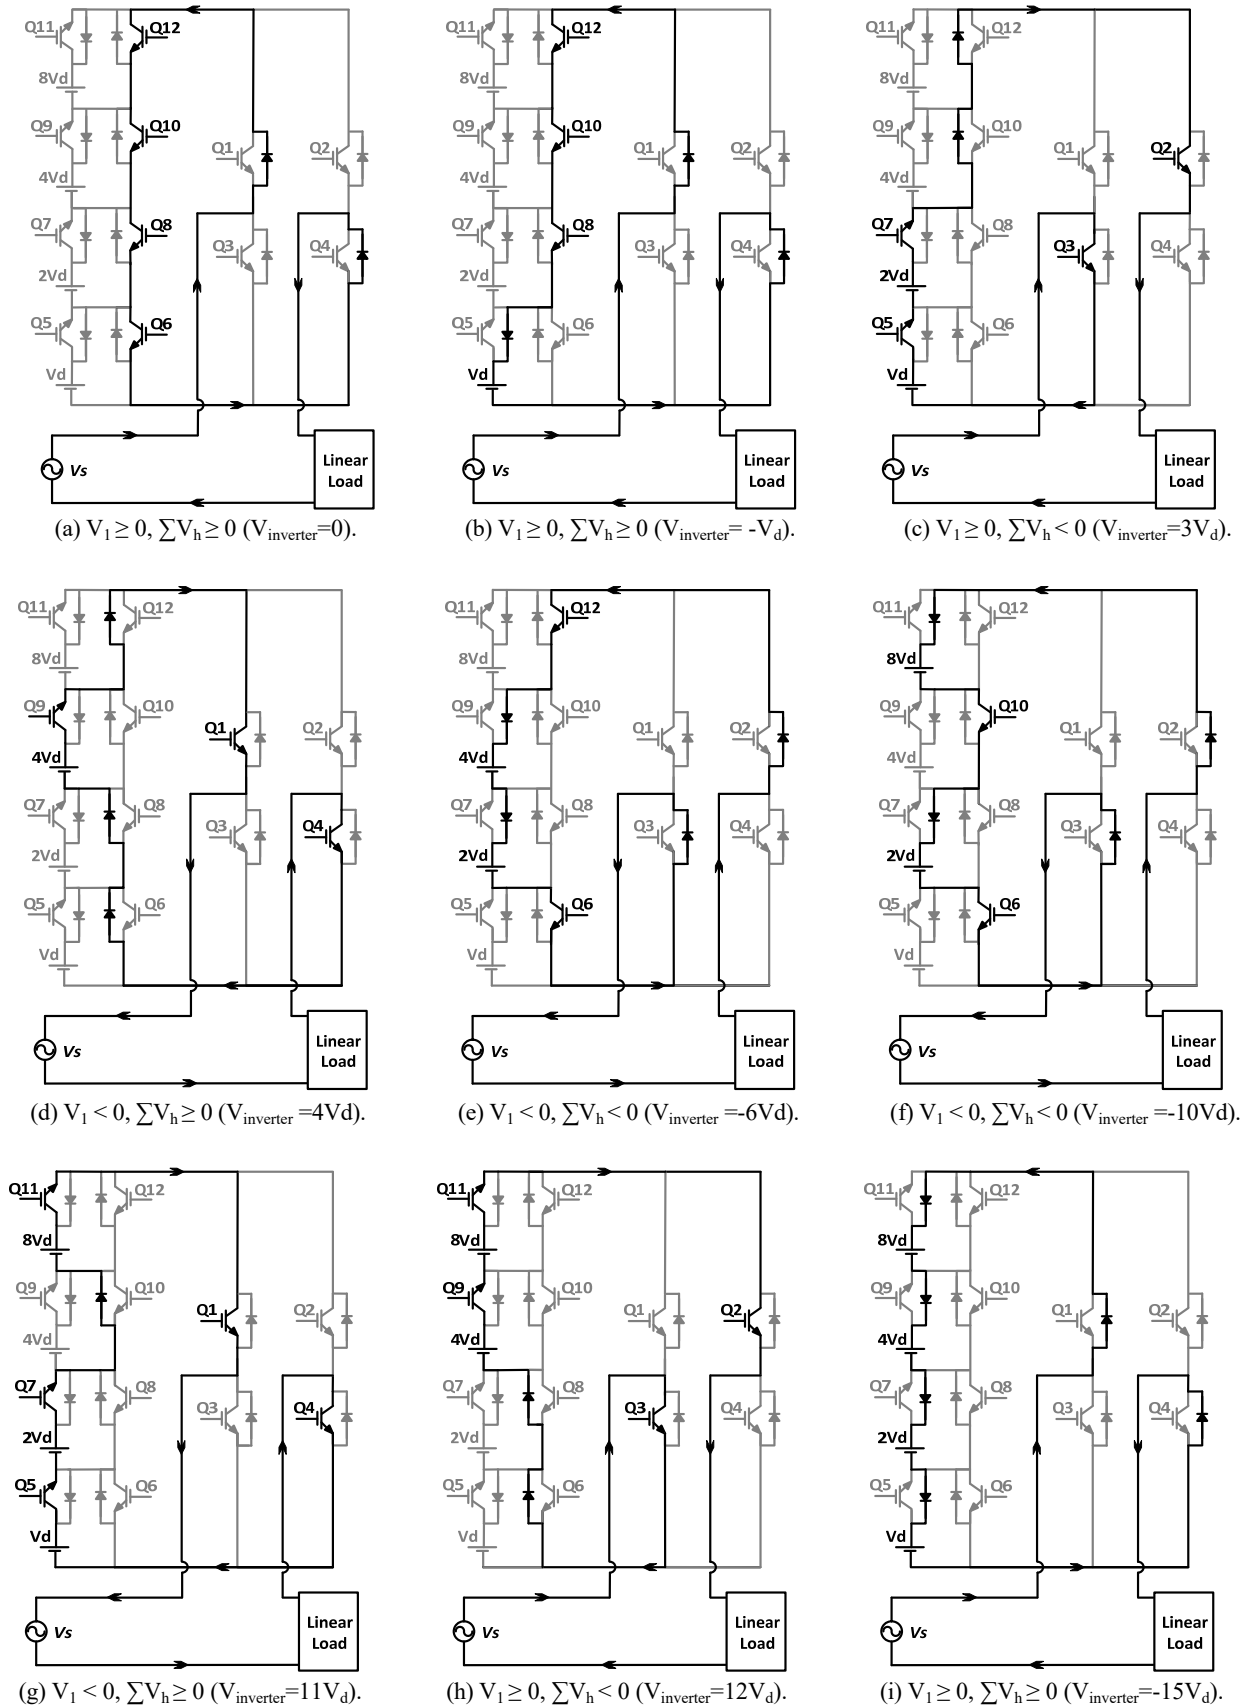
Q11 Q12 8Vd Q9 Q10 4Vd Q7 Q8 2Vd Q5 Q6 Vd Q1 Q2 Q3 Q4 Vs Linear Load

(a) $V_1 \geq 0$, $\sum V_h \geq 0$ ($V_{inverter}$=0).

Q11 Q12 8Vd Q9 Q10 4Vd Q7 Q8 2Vd Q5 Q6 Vd Q1 Q2 Q3 Q4 Vs Linear Load

(b) $V_1 \geq 0$, $\sum V_h \geq 0$ ($V_{inverter}$= -$V_d$).

Q11 Q12 8Vd Q9 Q10 4Vd Q7 Q8 2Vd Q5 Q6 Vd Q1 Q2 Q3 Q4 Vs Linear Load

(c) $V_1 \geq 0$, $\sum V_h < 0$ ($V_{inverter}$=3$V_d$).

Q11 Q12 8Vd Q9 Q10 4Vd Q7 Q8 2Vd Q5 Q6 Vd Q1 Q2 Q3 Q4 Vs Linear Load

(d) $V_1 < 0$, $\sum V_h \geq 0$ ($V_{inverter}$ =4Vd).

Q11 Q12 8Vd Q9 Q10 4Vd Q7 Q8 2Vd Q5 Q6 Vd Q1 Q2 Q3 Q4 Vs Linear Load

(e) $V_1 < 0$, $\sum V_h < 0$ ($V_{inverter}$ =-6Vd).

Q11 Q12 8Vd Q9 Q10 4Vd Q7 Q8 2Vd Q5 Q6 Vd Q1 Q2 Q3 Q4 Vs Linear Load

(f) $V_1 < 0$, $\sum V_h < 0$ ($V_{inverter}$ =-10Vd).

Q11 Q12 8Vd Q9 Q10 4Vd Q7 Q8 2Vd Q5 Q6 Vd Q1 Q2 Q3 Q4 Vs Linear Load

(g) $V_1 < 0$, $\sum V_h \geq 0$ ($V_{inverter}$=11$V_d$).

Q11 Q12 8Vd Q9 Q10 4Vd Q7 Q8 2Vd Q5 Q6 Vd Q1 Q2 Q3 Q4 Vs Linear Load

(h) $V_1 \geq 0$, $\sum V_h < 0$ ($V_{inverter}$=12$V_d$).

Q11 Q12 8Vd Q9 Q10 4Vd Q7 Q8 2Vd Q5 Q6 Vd Q1 Q2 Q3 Q4 Vs Linear Load

(i) $V_1 \geq 0$, $\sum V_h \geq 0$ ($V_{inverter}$=-15$V_d$).